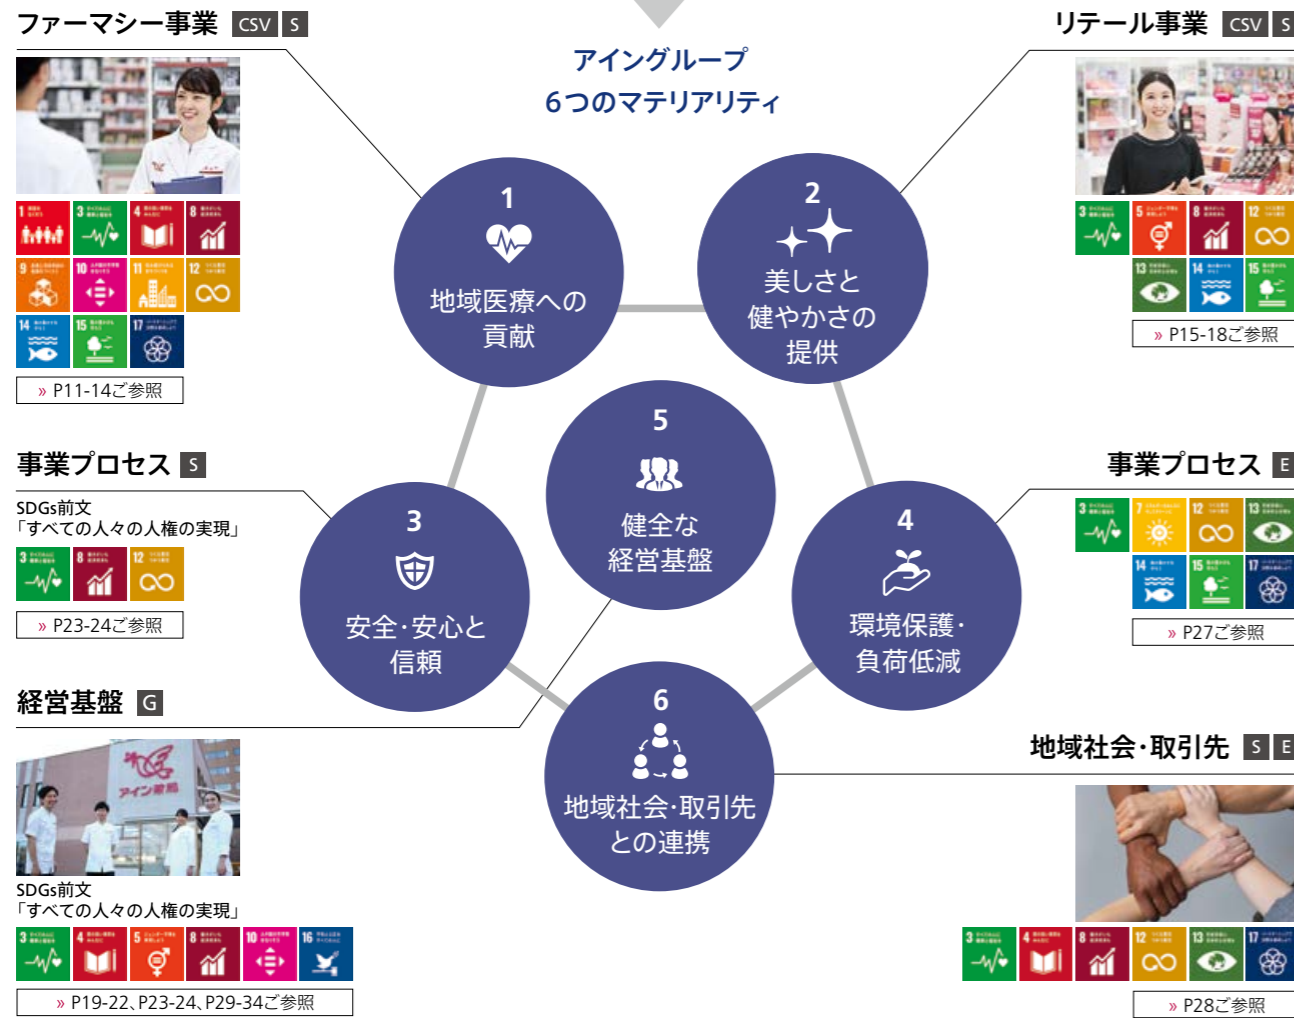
ファーマシー事業 CSV S

アイングループ
6つのマテリアリティ

リテール事業 CSV S

1 8 3 4 9 10 11 12 14 15 17

» P11-14ご参照

1
地域医療への貢献

2
美しさと健やかさの提供

3 5 8 12 13 14 15

» P15-18ご参照

事業プロセス S

SDGs前文
「すべての人々の人権の実現」

3 8 12

» P23-24ご参照

5
健全な経営基盤

事業プロセス E

3 7 12 13 14 15 17

» P27ご参照

3
安全・安心と信頼

4
環境保護・負荷低減

経営基盤 G

アイン薬局

SDGs前文
「すべての人々の人権の実現」

3 4 5 8 10 16

» P19-22、P23-24、P29-34ご参照

6
地域社会・取引先との連携

地域社会・取引先 S E

3 4 8 12 13 17

» P28ご参照